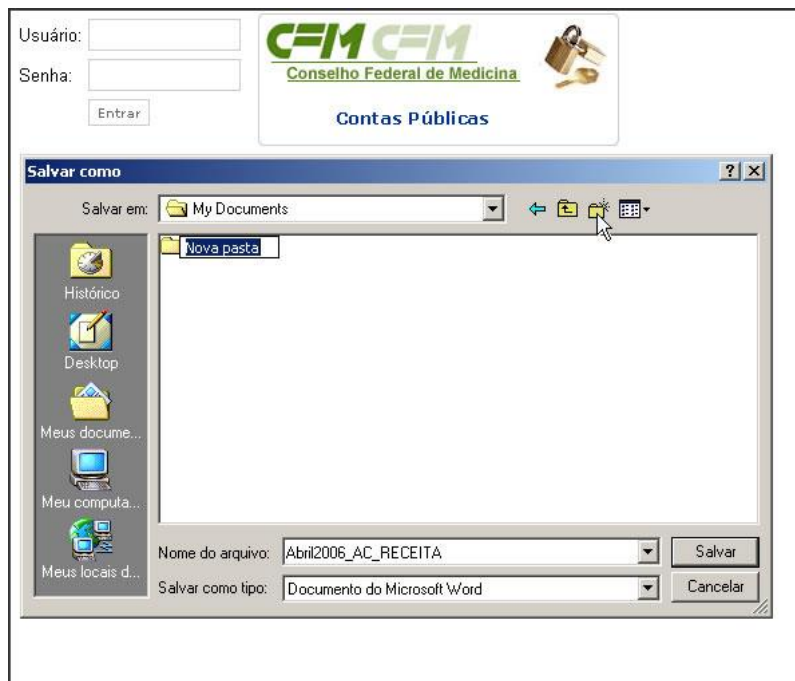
Usuário:
Senha:
Entrar

CFM CFM
Conselho Federal de Medicina
Contas Públicas

Salvar como
?
Salvar em: My Documents
Nova pasta
Histórico
Desktop
Meus docume...
Meu computa...
Meus locais d...
Nome do arquivo: Abril2006_AC_RECEITA
Salvar
Salvar como tipo: Documento do Microsoft Word
Cancelar